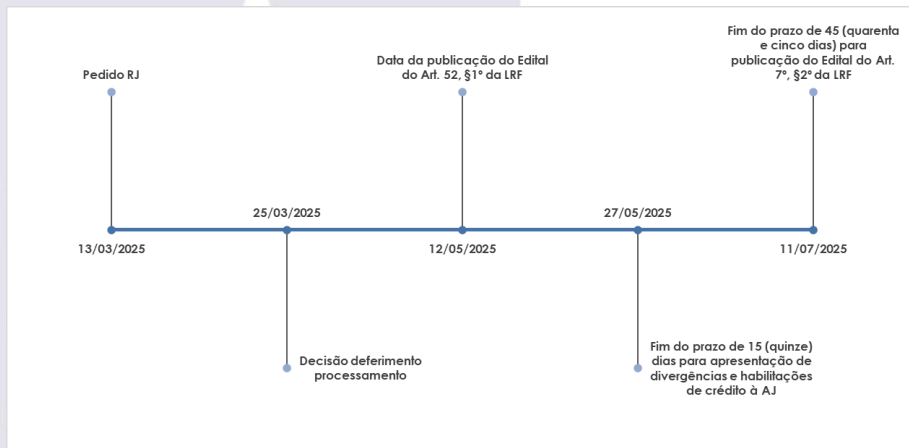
Pedido RJ

13/03/2025

25/03/2025

Decisão deferimento processamento

Data da publicação do Edital do Art. 52, §1º da LRF

12/05/2025

27/05/2025

Fim do prazo de 15 (quinze) dias para apresentação de divergências e habilitações de crédito à AJ

Fim do prazo de 45 (quarenta e cinco dias) para publicação do Edital do Art. 7º, §2º da LRF

11/07/2025